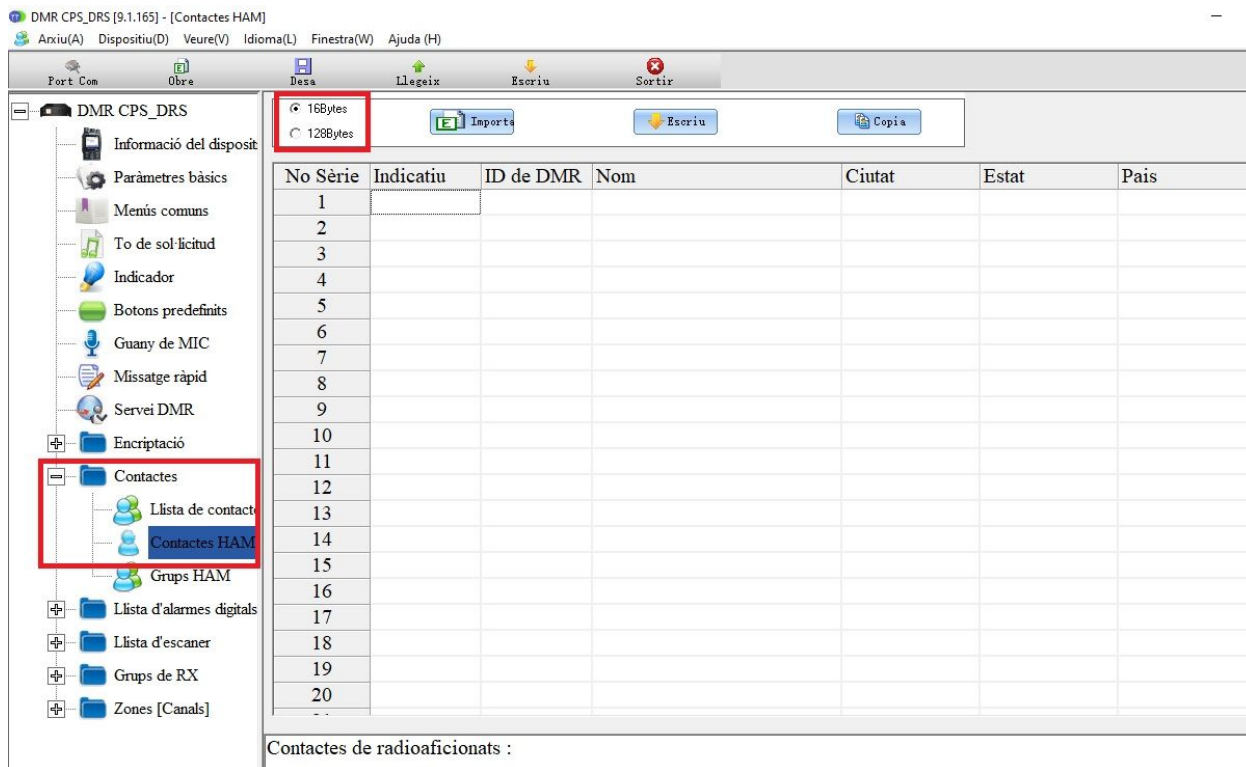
DMR CPS_DRS [9.1.165] - [Contactes HAM]

Arxiu(A) Dispositiu(D) Veure(V) Idioma(L) Finestra(W) Ajuda (H)

Port Com | Obre | Desa | Llegeix | Escriu | Sortir

DMR CPS_DRS
Informació del disposit
Paràmetres bàsics
Menús comuns
To de sol·licitud
Indicador
Botons predefinits
Guany de MIC
Missatge ràpid
Servei DMR
Encriptació
Contactes
Llista de contact
Contactes HAM
Grups HAM
Llista d'alarmes digitals
Llista d'escaner
Grups de RX
Zones [Canals]

16Bytes
128Bytes

Importa | Escriu | Copia

| No Sèrie | Indicatiu | ID de DMR | Nom | Ciutat | Estat | Pais |
|---|---|---|---|---|---|---|
| 1 | | | | | | |
| 2 | | | | | | |
| 3 | | | | | | |
| 4 | | | | | | |
| 5 | | | | | | |
| 6 | | | | | | |
| 7 | | | | | | |
| 8 | | | | | | |
| 9 | | | | | | |
| 10 | | | | | | |
| 11 | | | | | | |
| 12 | | | | | | |
| 13 | | | | | | |
| 14 | | | | | | |
| 15 | | | | | | |
| 16 | | | | | | |
| 17 | | | | | | |
| 18 | | | | | | |
| 19 | | | | | | |
| 20 | | | | | | |

Contactes de radioaficionats :